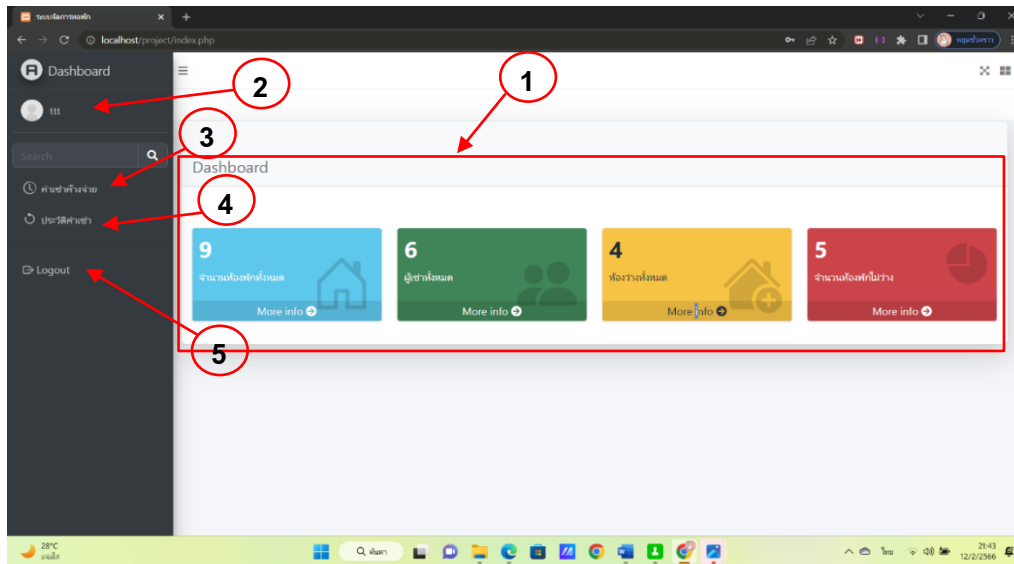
ระบบจัดการหอพัก
localhost/project/index.php
Dashboard
ttt
Search
ค่าเช่าค้างจ่าย
ประวัติค่าเช่า
Logout
1
2
3
4
5
Dashboard
9
จำนวนห้องพักทั้งหมด
More info
6
ผู้เช่าทั้งหมด
More info
4
ห้องว่างทั้งหมด
More info
5
จำนวนห้องพักไม่ว่าง
More info
28°C
ค้นหา
ไทย
21:43
12/2/2566